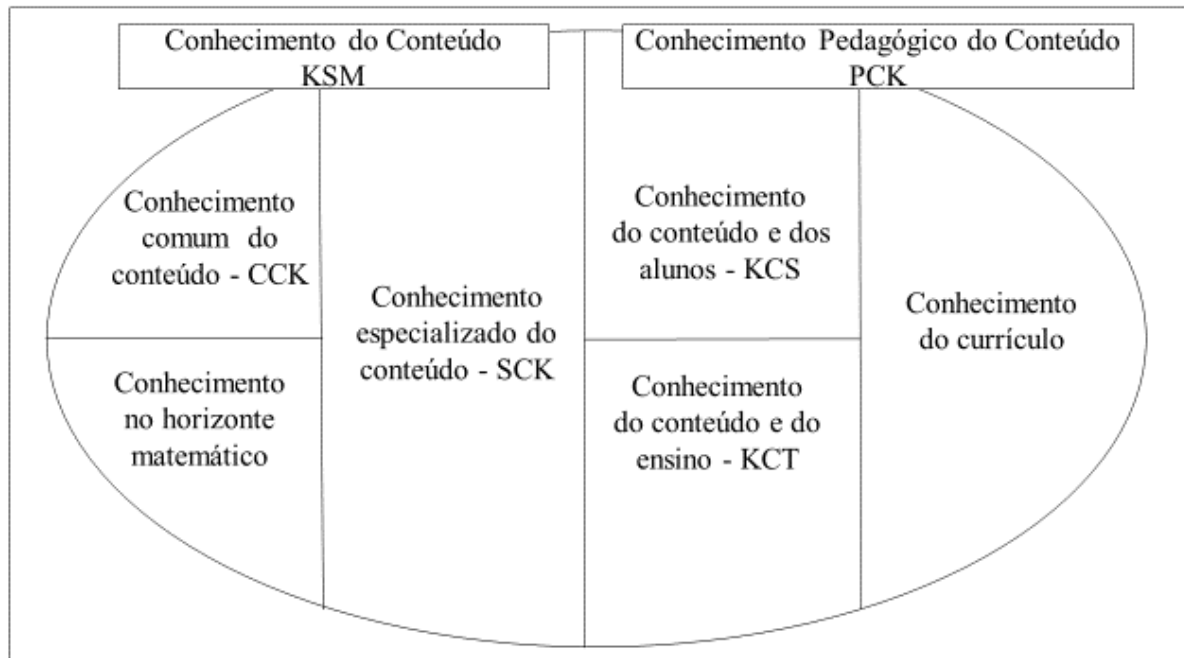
Conhecimento do Conteúdo
KSM

Conhecimento Pedagógico do Conteúdo
PCK

Conhecimento comum do conteúdo - CCK

Conhecimento no horizonte matemático

Conhecimento especializado do conteúdo - SCK

Conhecimento do conteúdo e dos alunos - KCS

Conhecimento do conteúdo e do ensino - KCT

Conhecimento do currículo